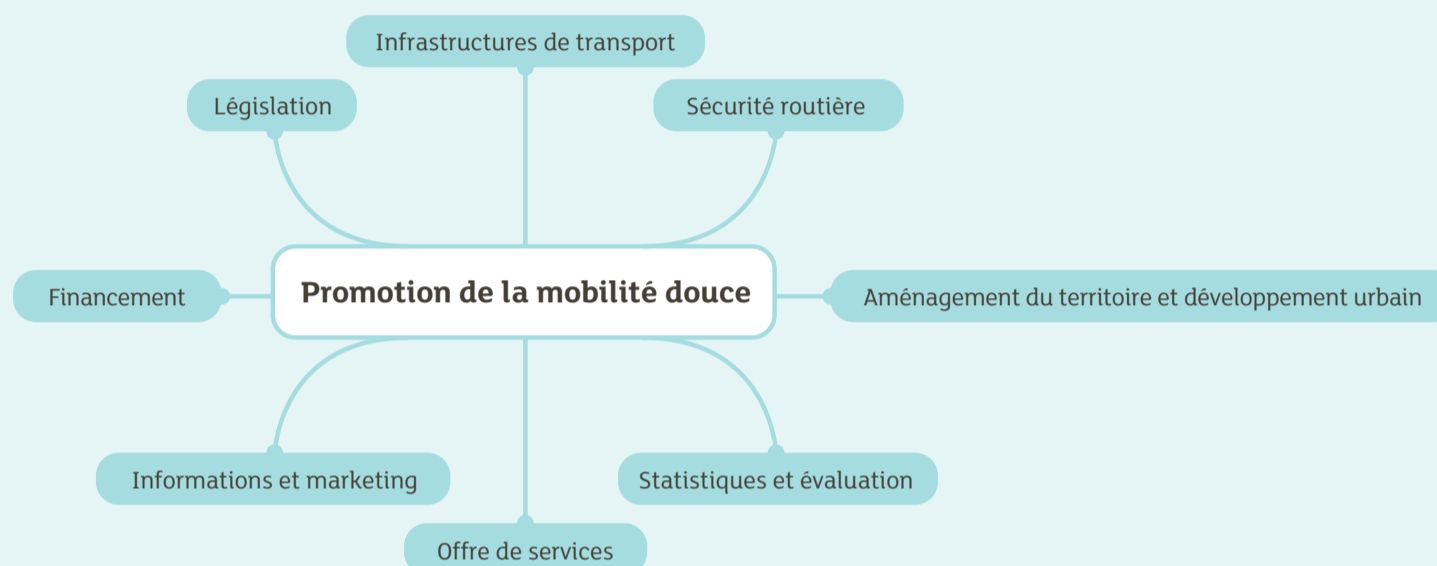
Infrastructures de transport

Législation

Sécurité routière

Financement

Promotion de la mobilité douce

Aménagement du territoire et développement urbain

Informations et marketing

Statistiques et évaluation

Offre de services